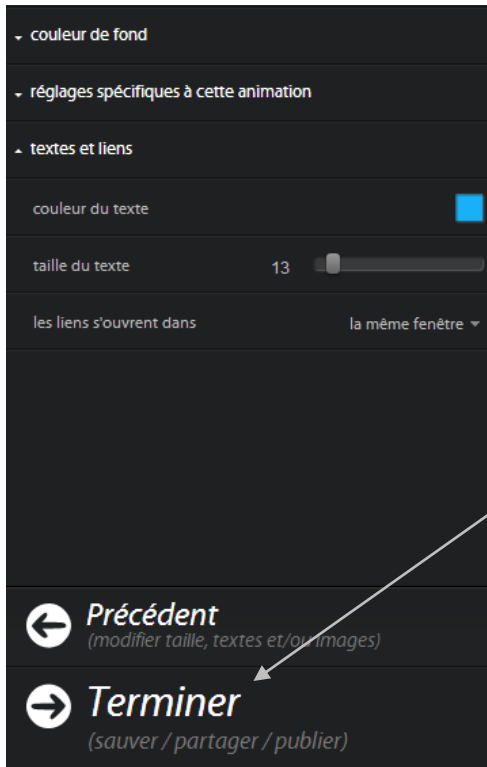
couleur de fond

réglages spécifiques à cette animation

textes et liens

couleur du texte

taille du texte 13

les liens s'ouvrent dans la même fenêtre

Précédent
(modifier taille, textes et/ou images)

Terminer
(sauver / partager / publier)